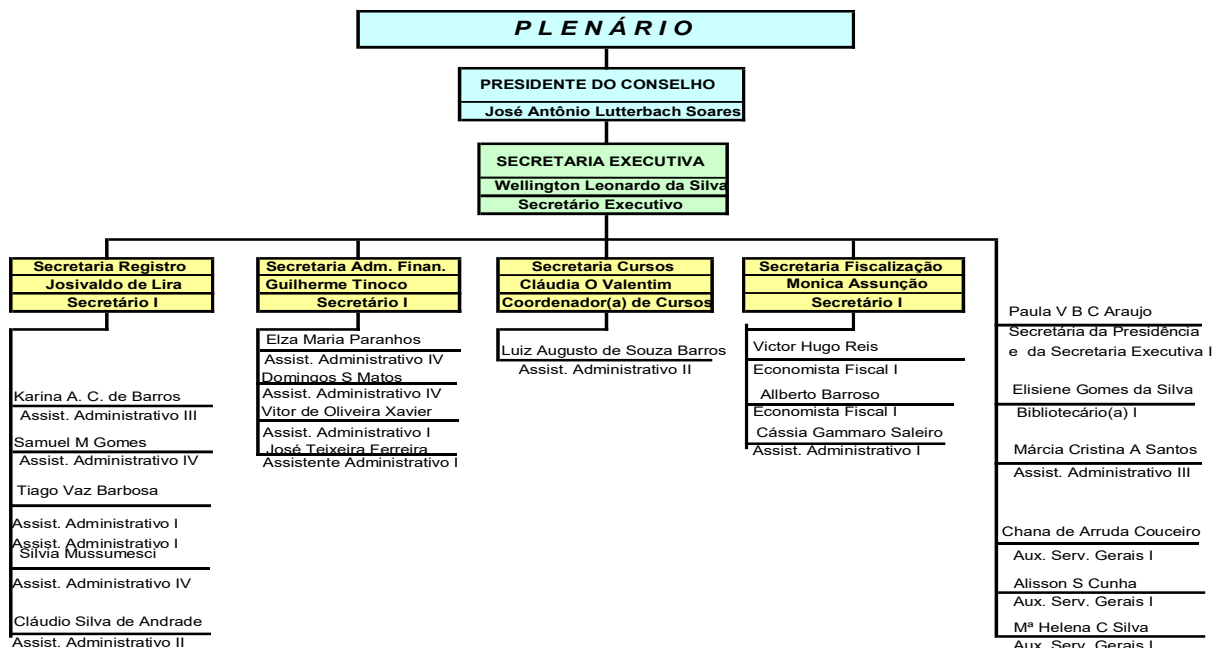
P L E N Á R I O

PRESIDENTE DO CONSELHO
José Antônio Lutterbach Soares

SECRETARIA EXECUTIVA
Wellington Leonardo da Silva
Secretário Executivo

Secretaria Registro
Josivaldo de Lira
Secretário I

Karina A. C. de Barros
Assist. Administrativo III
Samuel M Gomes
Assist. Administrativo IV
Tiago Vaz Barbosa
Assist. Administrativo I
Assist. Administrativo I
Silvia Mussumesci
Assist. Administrativo IV
Cláudio Silva de Andrade
Assist. Administrativo II

Secretaria Adm. Finan.
Guilherme Tinoco
Secretário I

Elza Maria Paranhos
Assist. Administrativo IV
Domingos S Matos
Assist. Administrativo IV
Vitor de Oliveira Xavier
Assist. Administrativo I
José Teixeira Ferreira
Assistente Administrativo I

Secretaria Cursos
Cláudia O Valentim
Coordenador(a) de Cursos

Luiz Augusto de Souza Barros
Assist. Administrativo II

Secretaria Fiscalização
Monica Assunção
Secretário I

Victor Hugo Reis
Economista Fiscal I
Allberto Barroso
Economista Fiscal I
Cássia Gammaro Saleiro
Assist. Administrativo I

Paula V B C Araujo
Secretária da Presidência e da Secretaria Executiva I
Elisiene Gomes da Silva
Bibliotecário(a) I
Márcia Cristina A Santos
Assist. Administrativo III
Chana de Arruda Couceiro
Aux. Serv. Gerais I
Alisson S Cunha
Aux. Serv. Gerais I
Mª Helena C Silva
Aux. Serv. Gerais I